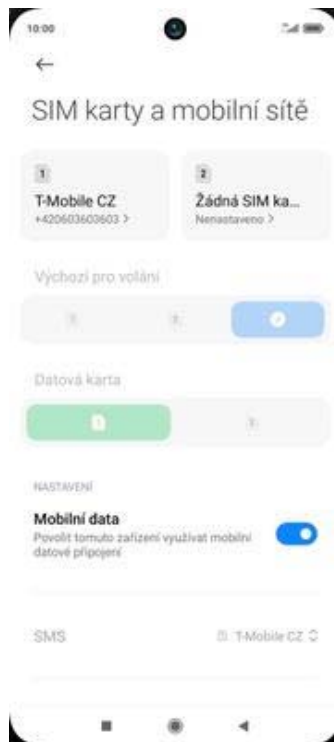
10:00

SIM karty a mobilní sítě

1
T-Mobile CZ
+420603603603 >

2
Žádná SIM ka...
Nenastaveno >

Výchozí pro volání

1

2

Datová karta

1

2

NASTAVENÍ

Mobilní data
Povolit tomuto zařízení využívat mobilní datové připojení

SMS

T-Mobile CZ